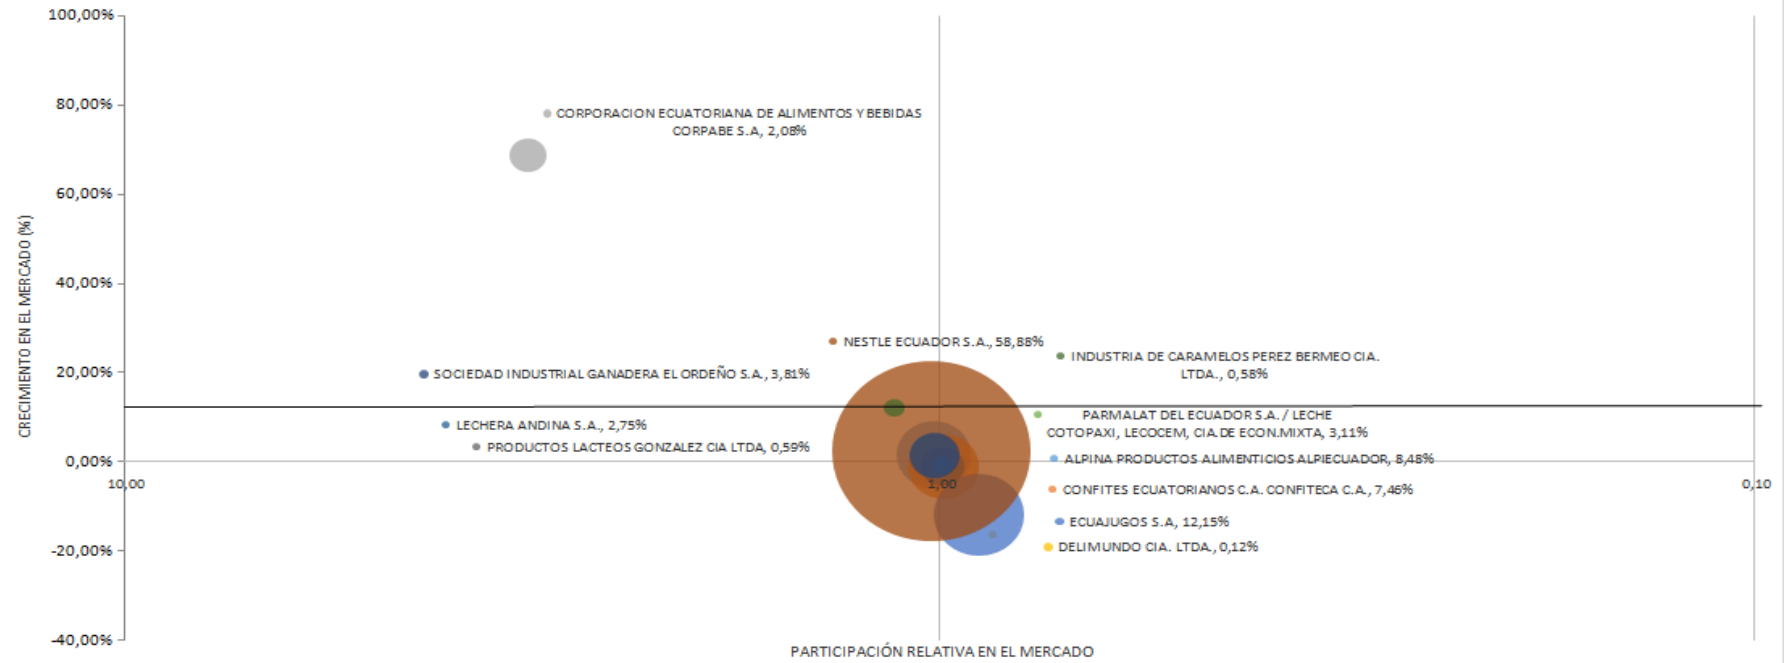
100,00%
80,00%
60,00%
40,00%
20,00%
0,00%
-20,00%
-40,00%

CRECIMIENTO EN EL MERCADO (%)

CORPORACION ECUATORIANA DE ALIMENTOS Y BEBIDAS CORPABE S.A, 2,08%

NESTLE ECUADOR S.A., 58,88%

INDUSTRIA DE CARAMELOS PEREZ BERMEO CIA. LTDA., 0,58%

SOCIEDAD INDUSTRIAL GANADERA EL ORDEÑO S.A., 3,81%

PARMALAT DEL ECUADOR S.A. / LECHE COTOPAXI, LECOCEM, CIA.DE ECON.MIXTA, 3,11%

LECHERA ANDINA S.A., 2,75%

PRODUCTOS LACTEOS GONZALEZ CIA LTDA, 0,59%

ALPINA PRODUCTOS ALIMENTICIOS ALPIECUADOR, 8,48%

CONFITES ECUATORIANOS C.A. CONFITECA C.A., 7,46%

ECUAJUGOS S.A, 12,15%

DELIMUNDO CIA. LTDA., 0,12%

10,00
1,00
0,10

PARTICIPACIÓN RELATIVA EN EL MERCADO